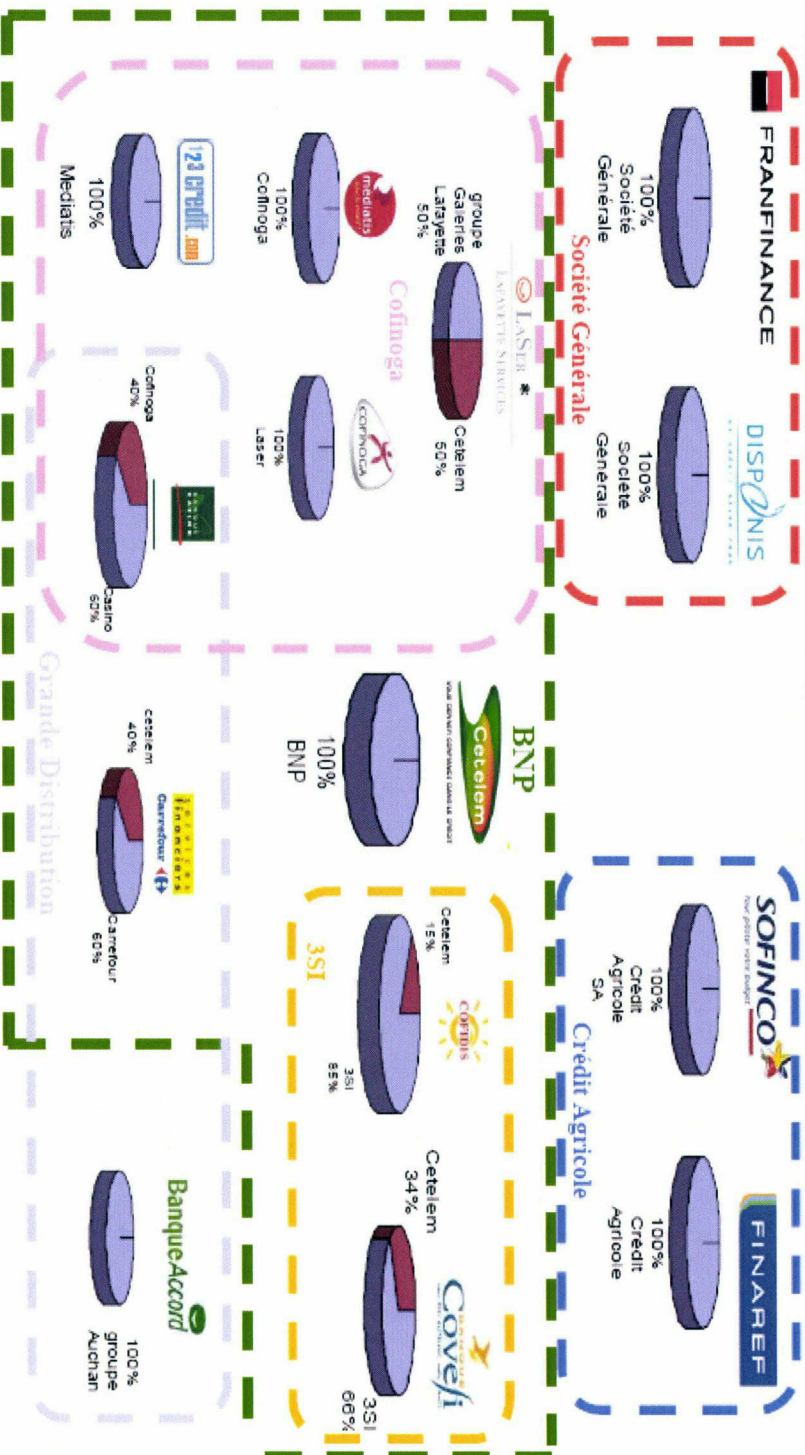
FRANFINANCE

100%
Société
Générale

Société Générale

DISPONIS

100%
Société
Générale

LASER
LAFAYETTE SERVICES

groupe
Galeries
Lafayette
50%

Cetelem
50%

Cofinoga

mediatis

100%
Cofinoga

COFINOGA

100%
Laser

123 credit.com

100%
Mediatis

Cofinoga
40%

Casino
60%

BNP

Cetelem

100%
BNP

cetelem
40%

services financiers
Carrefour

Carrefour
60%

Grande Distribution

SOFINCO

100%
Crédit
Agricole
SA

Crédit Agricole

FINAREF

100%
Crédit
Agricole

3SI

Cetelem
15%

COFIDIS

3SI
85%

Cetelem
34%

Covefi

3SI
66%

BanqueAccord

100%
groupe
Auchan